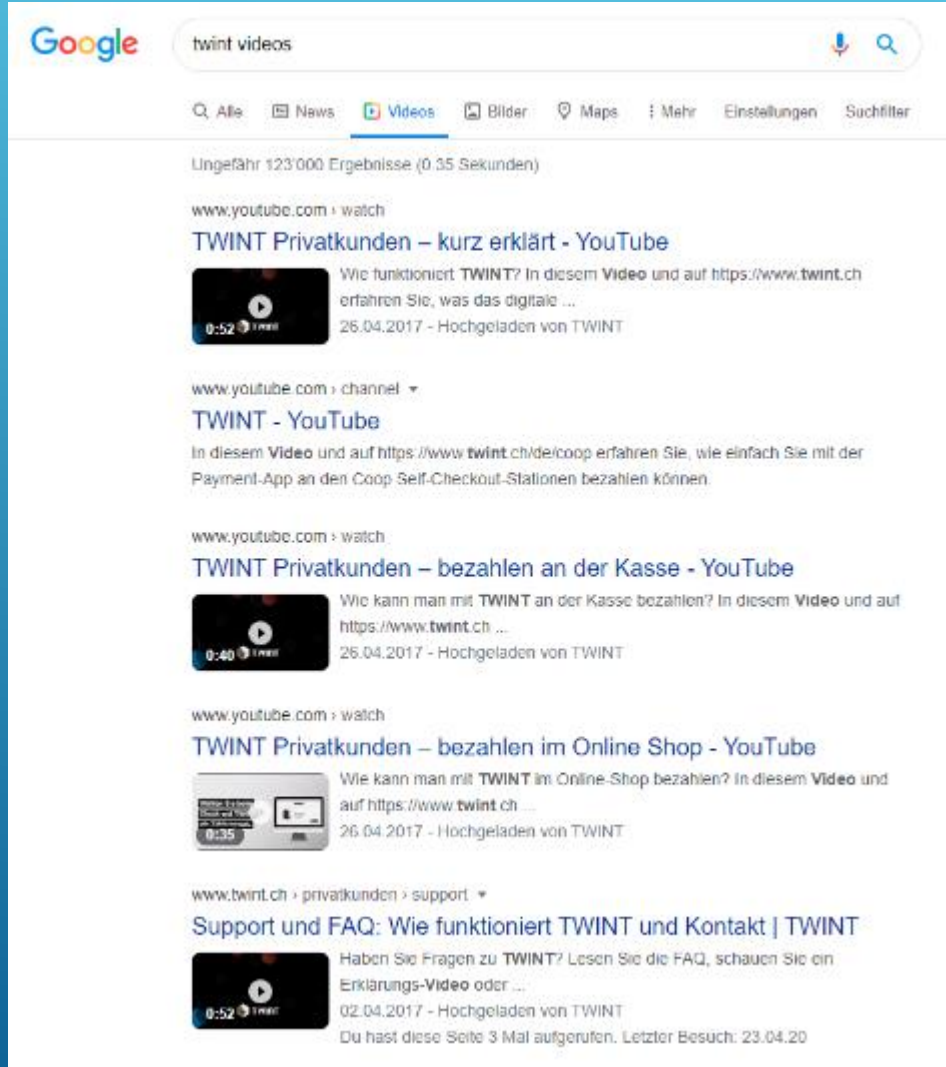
Google

twint videos

Alle News Videos Bilder Maps Mehr Einstellungen Suchfilter

Ungefähr 123'000 Ergebnisse (0.35 Sekunden)

www.youtube.com › watch
TWINT Privatkunden – kurz erklärt - YouTube
0:52 TWINT
Wie funktioniert TWINT? In diesem Video und auf https://www.twint.ch erfahren Sie, was das digitale ...
26.04.2017 - Hochgeladen von TWINT

www.youtube.com › channel
TWINT - YouTube
In diesem Video und auf https://www.twint.ch/de/coop erfahren Sie, wie einfach Sie mit der Payment-App an den Coop Self-Checkout-Stationen bezahlen können.

www.youtube.com › watch
TWINT Privatkunden – bezahlen an der Kasse - YouTube
0:40 TWINT
Wie kann man mit TWINT an der Kasse bezahlen? In diesem Video und auf https://www.twint.ch ...
26.04.2017 - Hochgeladen von TWINT

www.youtube.com › watch
TWINT Privatkunden – bezahlen im Online Shop - YouTube
0:35
Wie kann man mit TWINT im Online-Shop bezahlen? In diesem Video und auf https://www.twint.ch ...
26.04.2017 - Hochgeladen von TWINT

www.twint.ch › privatkunden › support
Support und FAQ: Wie funktioniert TWINT und Kontakt | TWINT
0:52 TWINT
Haben Sie Fragen zu TWINT? Lesen Sie die FAQ, schauen Sie ein Erklärungs-Video oder ...
02.04.2017 - Hochgeladen von TWINT
Du hast diese Seite 3 Mal aufgerufen. Letzter Besuch: 23.04.20